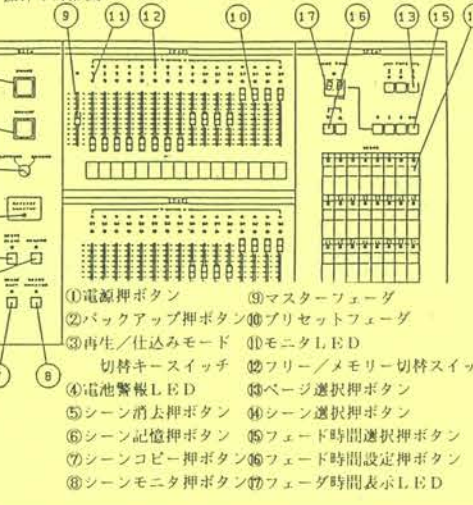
⑨ ⑪ ⑫ ⑩ ⑰ ⑯ ⑬ ⑮

⑧

①電源押ボタン
②バックアップ押ボタン
③再生／仕込みモード切替キースイッチ
④電池警報ＬＥＤ
⑤シーン消去押ボタン
⑥シーン記憶押ボタン
⑦シーンコピー押ボタン
⑧シーンモニタ押ボタン

⑨マスターフェーダ
⑩プリセットフェーダ
⑪モニタＬＥＤ
⑫フリー／メモリー切替スイッ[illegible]
⑬ページ選択押ボタン
⑭シーン選択押ボタン
⑮フェード時間選択押ボタン
⑯フェード時間設定押ボタン
⑰フェーダ時間表示ＬＥＤ